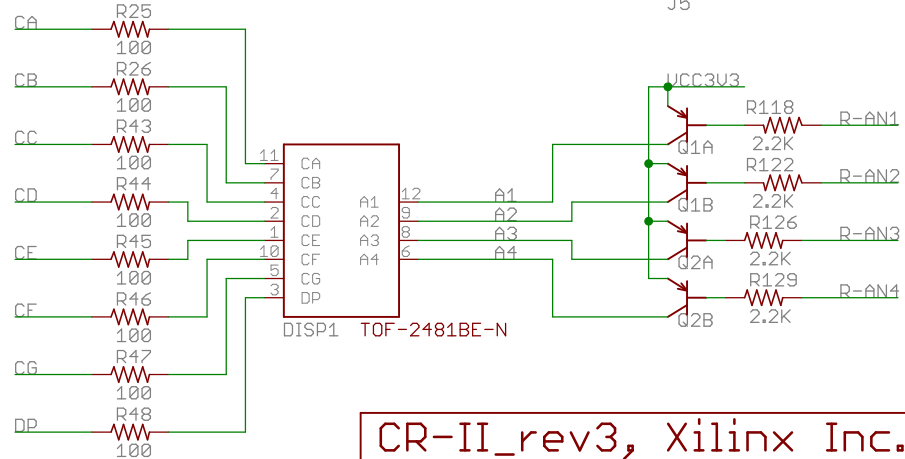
J5

CA
R25
100
CB
R26
100
CC
R43
100
CD
R44
100
CF
R45
100
CF
R46
100
CG
R47
100
DP
R48
100

11 CA
7 CB
4 CC
2 CD
1 CE
10 CF
5 CG
3 DP
A1 12
A2 9
A3 8
A4 6
DISP1 TOF-2481BE-N

A1
A2
A3
A4

VCC3V3
R118
2.2K
R-AN1
Q1A
R122
2.2K
R-AN2
Q1B
R126
2.2K
R-AN3
Q2A
R129
2.2K
R-AN4
Q2B

CR-II_rev3, Xilinx Inc.